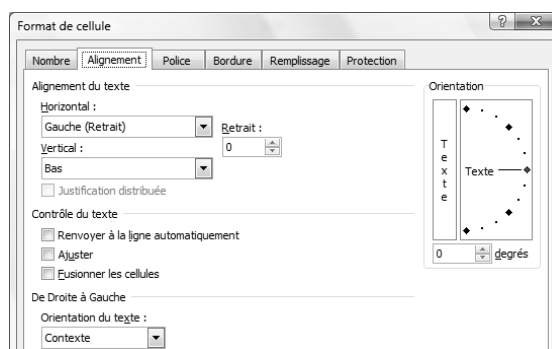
Format de cellule

?

Nombre | Alignement | Police | Bordure | Remplissage | Protection

Alignement du texte

Horizontal :

Gauche (Retrait)

Retrait :

0

Vertical :

Bas

Justification distribuée

Contrôle du texte

Renvoyer à la ligne automatiquement

Ajuster

Fusionner les cellules

De Droite à Gauche

Orientation du texte :

Contexte

Orientation

T
e
x
t
e

Texte

0

degrés